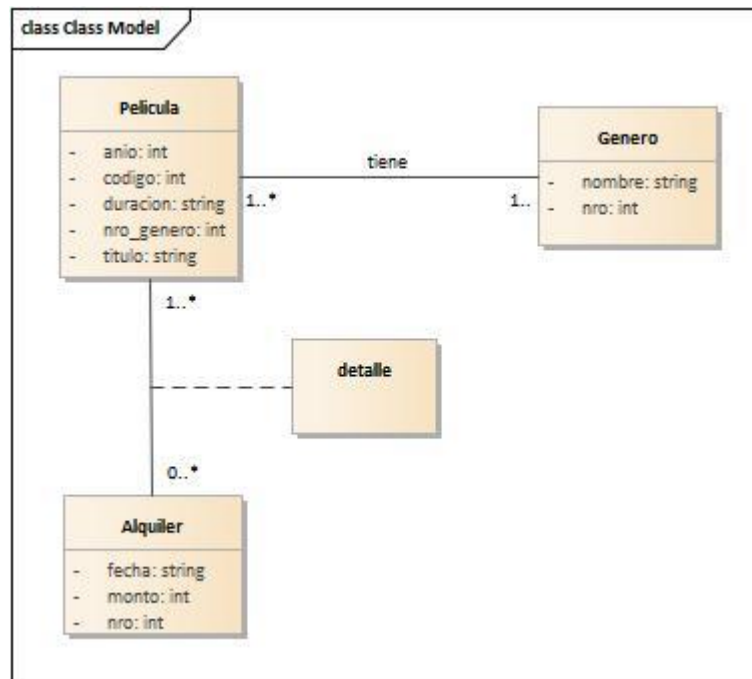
class Class Model

Pelicula

- anio: int
- codigo: int
- duracion: string
- nro_genero: int
- titulo: string

tiene

1..*

1..

Genero

- nombre: string
- nro: int

1..*

detalle

0..*

Alquiler

- fecha: string
- monto: int
- nro: int